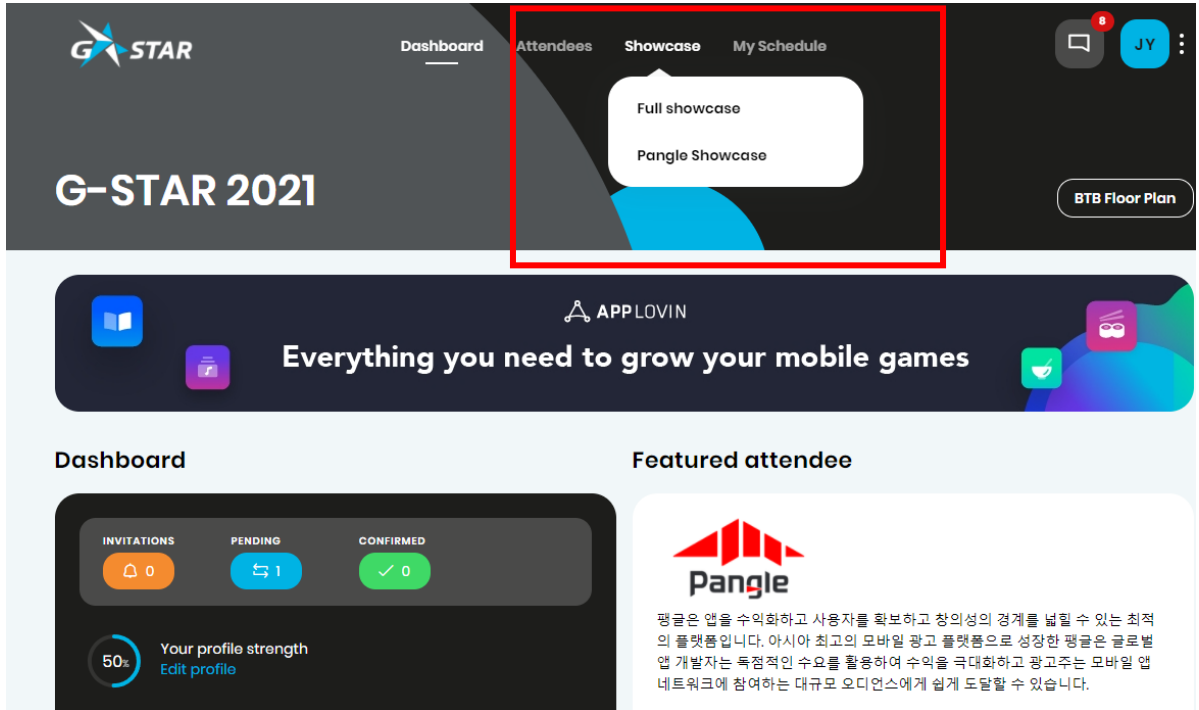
G STAR

Dashboard Attendees Showcase My Schedule

8 JY

Full showcase

Pangle Showcase

G-STAR 2021

BTB Floor Plan

APPLOVIN

Everything you need to grow your mobile games

Dashboard

INVITATIONS 0

PENDING 1

CONFIRMED 0

50%

Your profile strength

Edit profile

Featured attendee

Pangle

팽글은 앱을 수익화하고 사용자를 확보하고 창의성의 경계를 넓힐 수 있는 최적의 플랫폼입니다. 아시아 최고의 모바일 광고 플랫폼으로 성장한 팽글은 글로벌 앱 개발자는 독점적인 수요를 활용하여 수익을 극대화하고 광고주는 모바일 앱 네트워크에 참여하는 대규모 오디언스에게 쉽게 도달할 수 있습니다.